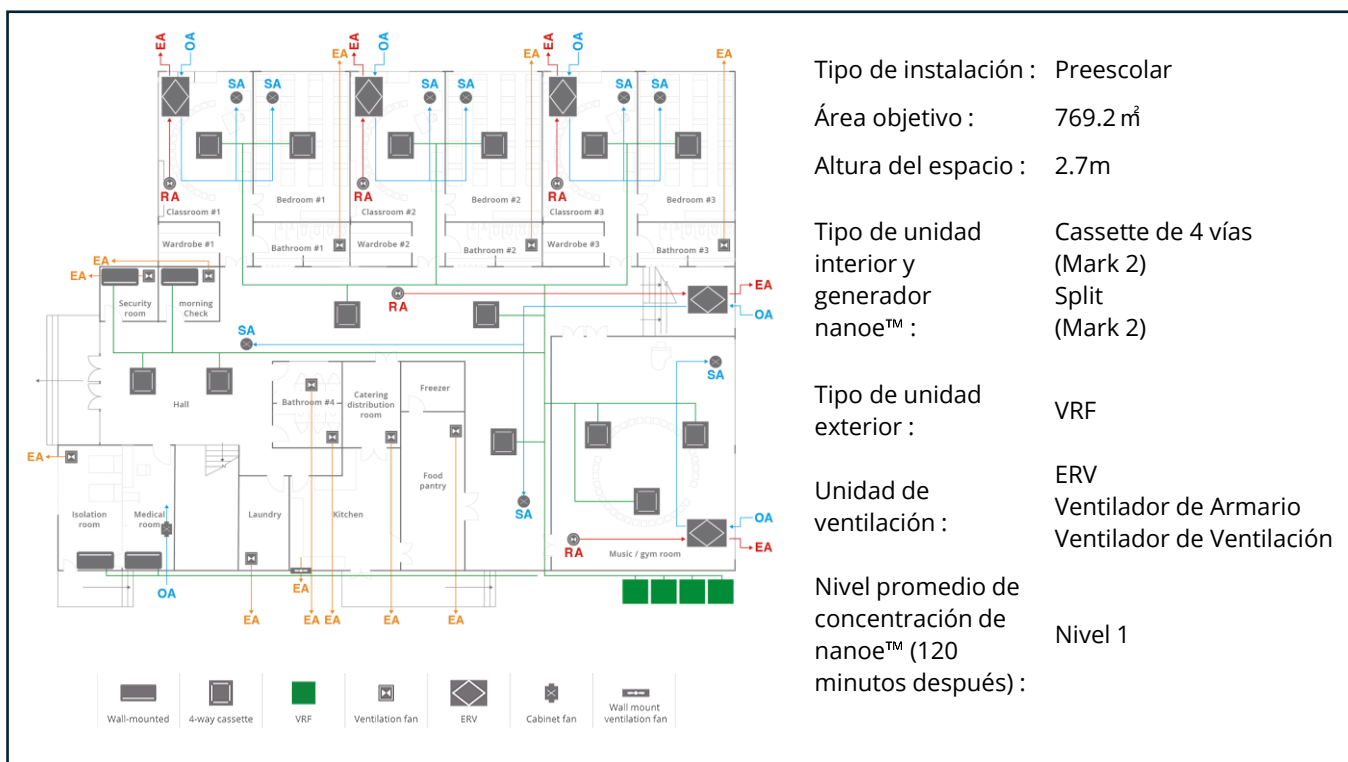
EA OA SA SA EA EA OA SA SA EA EA OA SA SA EA

RA Classroom #1 Bedroom #1 RA Classroom #2 Bedroom #2 RA Classroom #3 Bedroom #3

Wardrobe #1 Bathroom #1 Wardrobe #2 Bathroom #2 Wardrobe #3 Bathroom #3

EA EA Security room morning Check RA EA OA

SA SA

Hall Bathroom #4 Catering distribution room Freezer

EA Food pantry SA

Isolation room Medical room Laundry Kitchen OA

RA Music / gym room EA

OA EA EA EA EA EA EA

Wall-mounted 4-way cassette VRF Ventilation fan ERV Cabinet fan Wall mount ventilation fan

| | |
|---|---|
| Tipo de instalación : | Preescolar |
| Área objetivo : | 769.2 ㎡ |
| Altura del espacio : | 2.7m |
| Tipo de unidad interior y generador nanoe™ : | Cassette de 4 vías (Mark 2) Split (Mark 2) |
| Tipo de unidad exterior : | VRF |
| Unidad de ventilación : | ERV Ventilador de Armario Ventilador de Ventilación |
| Nivel promedio de concentración de nanoe™ (120 minutos después) : | Nivel 1 |